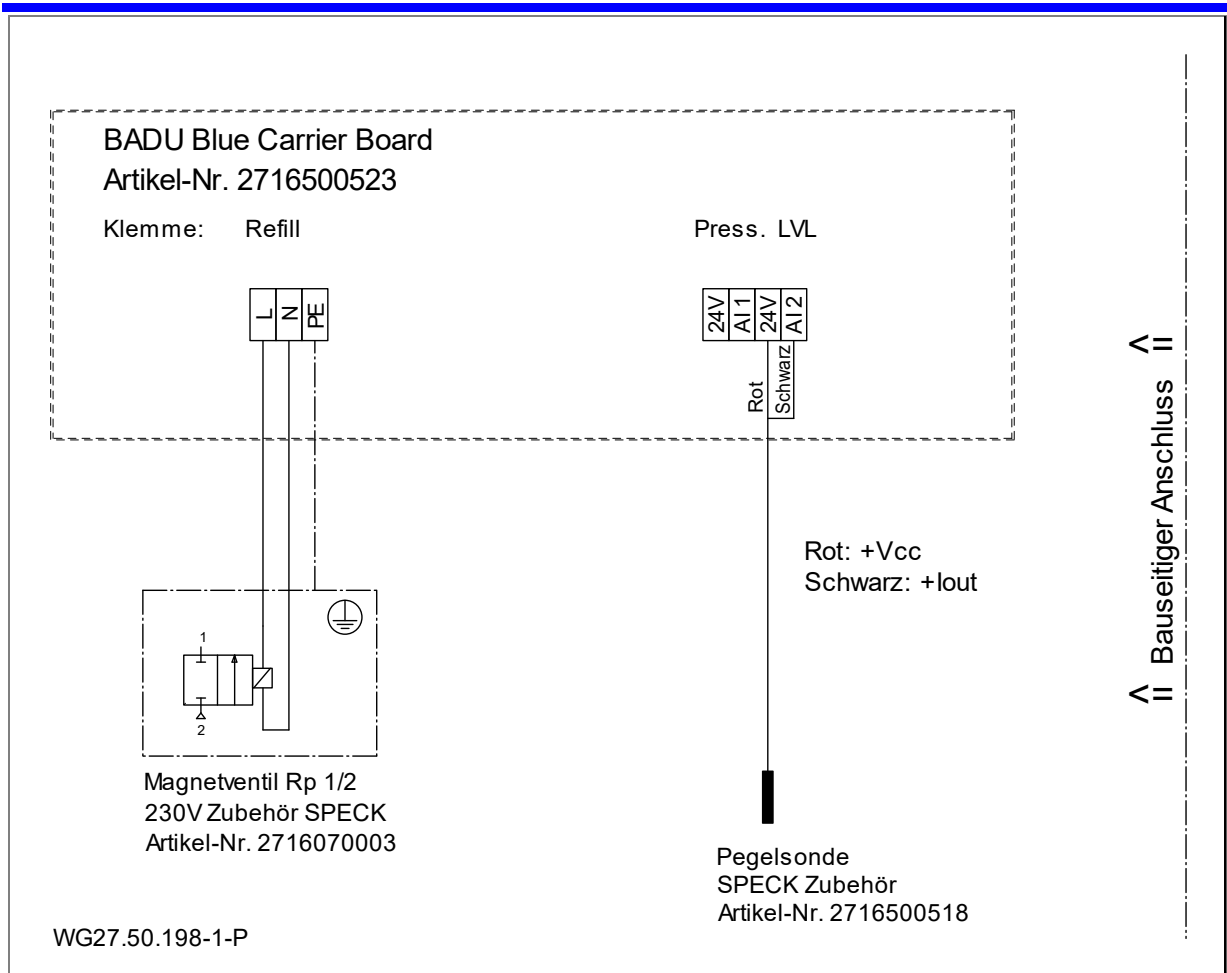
BADU Blue Carrier Board
Artikel-Nr. 2716500523

Klemme: Refill

L N PE

Press. LVL

24V AI 1 24V AI 2

Rot Schwarz

Rot: +Vcc
Schwarz: +Iout

1
2

Magnetventil Rp 1/2
230V Zubehör SPECK
Artikel-Nr. 2716070003

Pegelsonde
SPECK Zubehör
Artikel-Nr. 2716500518

WG27.50.198-1-P

<= Bauseitiger Anschluss =>